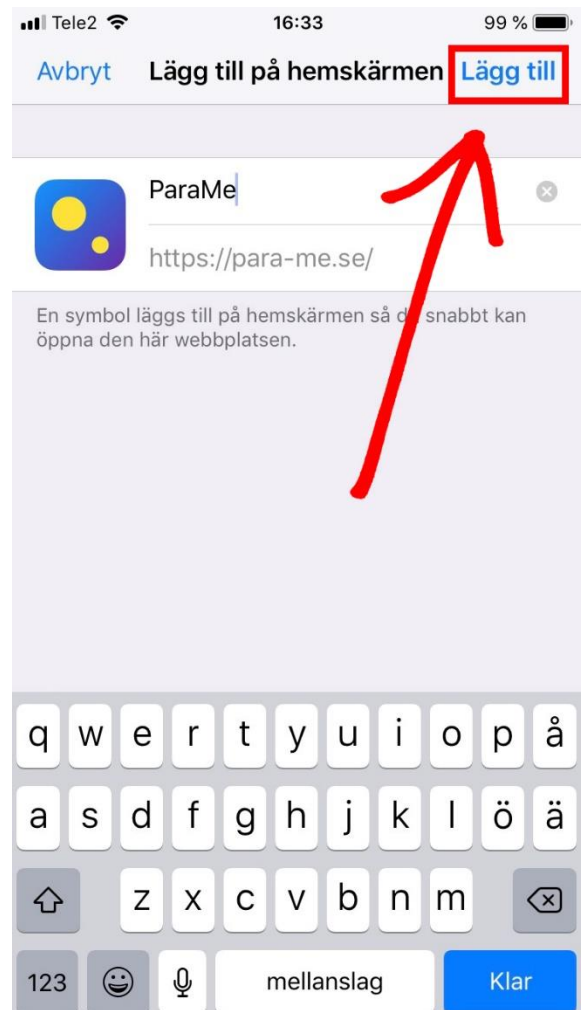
Tele2 16:33 99 %

Avbryt Lägg till på hemskärmen Lägg till

ParaMe

https://para-me.se/

En symbol läggs till på hemskärmen så d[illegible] snabbt kan öppna den här webbplatsen.

q w e r t y u i o p å
a s d f g h j k l ö ä
z x c v b n m
123 mellanslag Klar